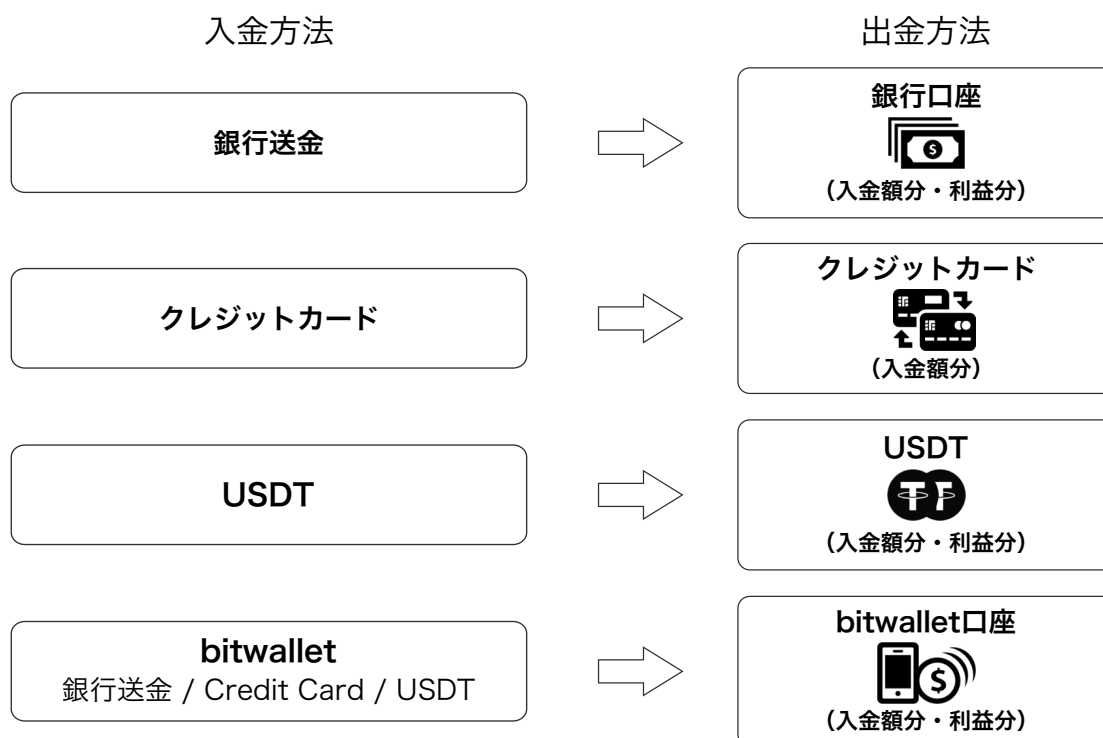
入金方法

出金方法

銀行送金

銀行口座

(入金額分・利益分)

クレジットカード

クレジットカード

(入金額分)

USDT

USDT

(入金額分・利益分)

bitwallet
銀行送金 / Credit Card / USDT

bitwallet口座

(入金額分・利益分)